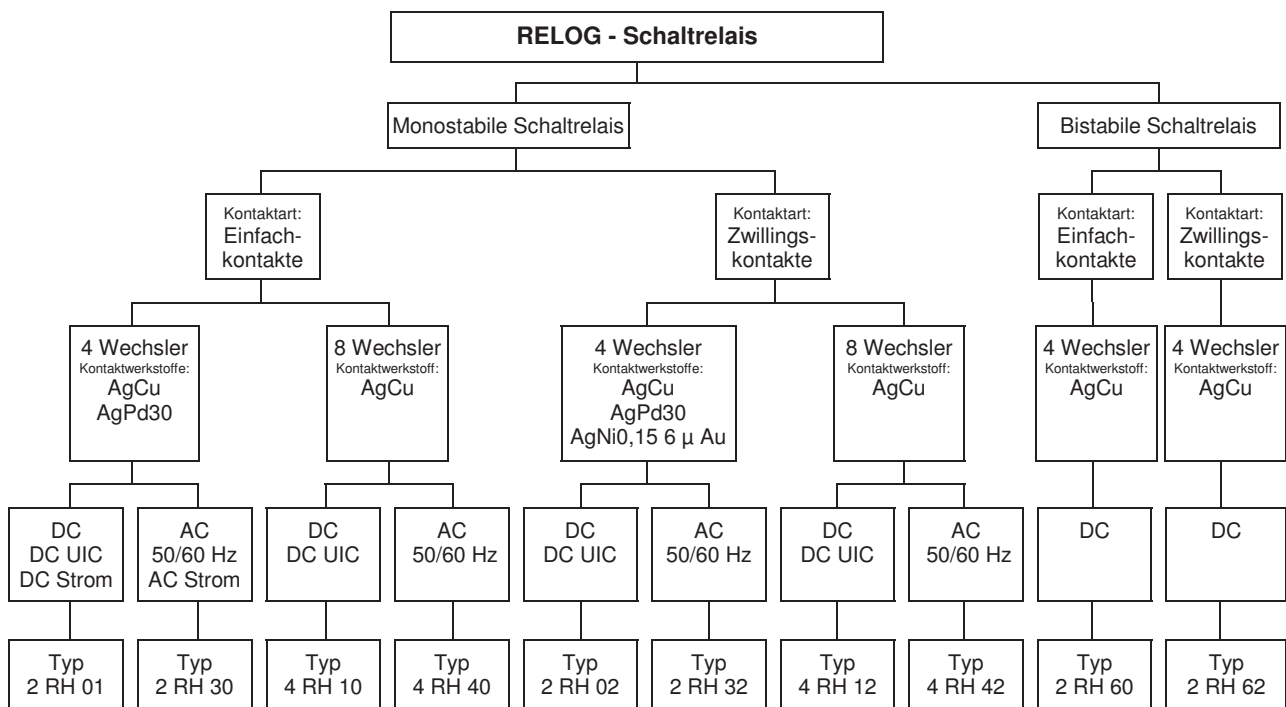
RELOG - Schaltrelais

Monostabile Schaltrelais

Bistabile Schaltrelais

Kontaktart: Einfachkontakte

Kontaktart: Zwillingskontakte

Kontaktart: Einfachkontakte

Kontaktart: Zwillingskontakte

4 Wechsler
Kontaktwerkstoffe:
AgCu
AgPd30

8 Wechsler
Kontaktwerkstoff:
AgCu

4 Wechsler
Kontaktwerkstoffe:
AgCu
AgPd30
AgNi0,15 6 µ Au

8 Wechsler
Kontaktwerkstoff:
AgCu

4 Wechsler
Kontaktwerkstoff:
AgCu

4 Wechsler
Kontaktwerkstoff:
AgCu

DC
DC UIC
DC Strom

AC
50/60 Hz
AC Strom

DC
DC UIC

AC
50/60 Hz

DC
DC UIC

AC
50/60 Hz

DC
DC UIC

AC
50/60 Hz

DC

DC

Typ
2 RH 01

Typ
2 RH 30

Typ
4 RH 10

Typ
4 RH 40

Typ
2 RH 02

Typ
2 RH 32

Typ
4 RH 12

Typ
4 RH 42

Typ
2 RH 60

Typ
2 RH 62